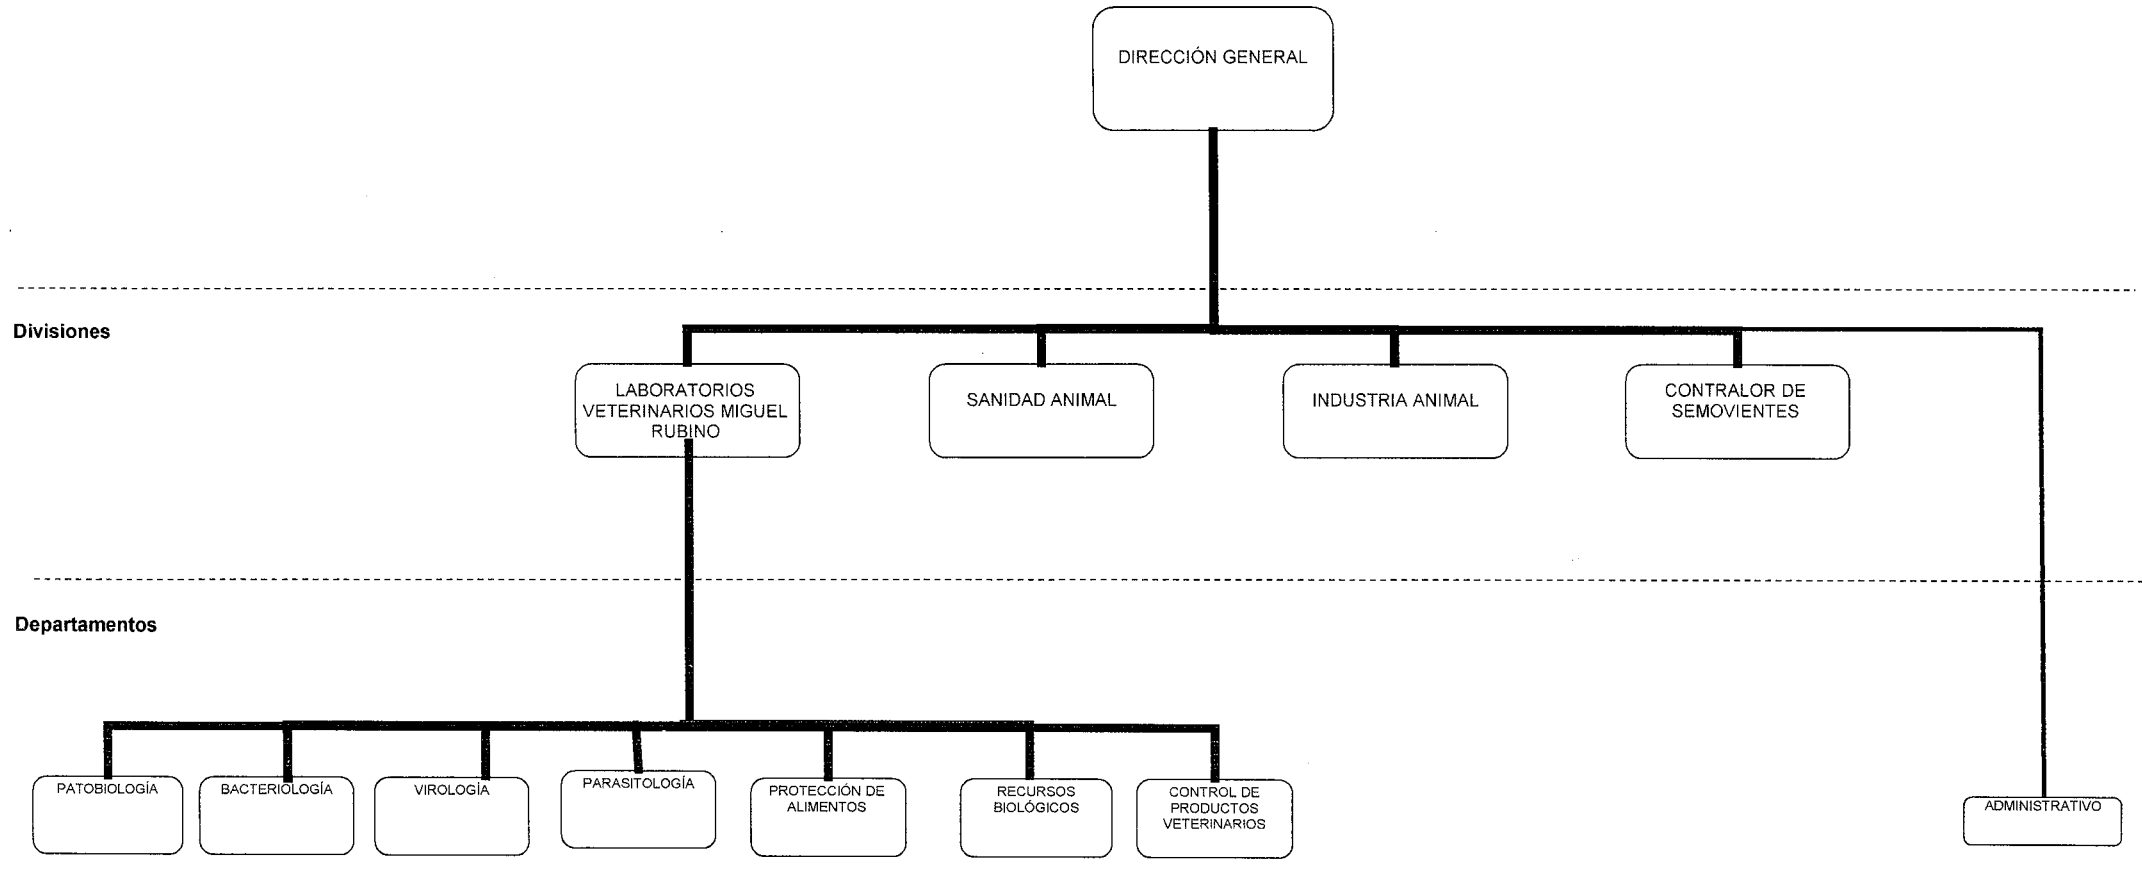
DIRECCIÓN GENERAL

Divisiones

LABORATORIOS VETERINARIOS MIGUEL RUBINO

SANIDAD ANIMAL

INDUSTRIA ANIMAL

CONTRALOR DE SEMOVIENTES

Departamentos

PATOBIOLOGÍA

BACTERIOLOGÍA

VIROLOGÍA

PARASITOLOGÍA

PROTECCIÓN DE ALIMENTOS

RECURSOS BIOLÓGICOS

CONTROL DE PRODUCTOS VETERINARIOS

ADMINISTRATIVO